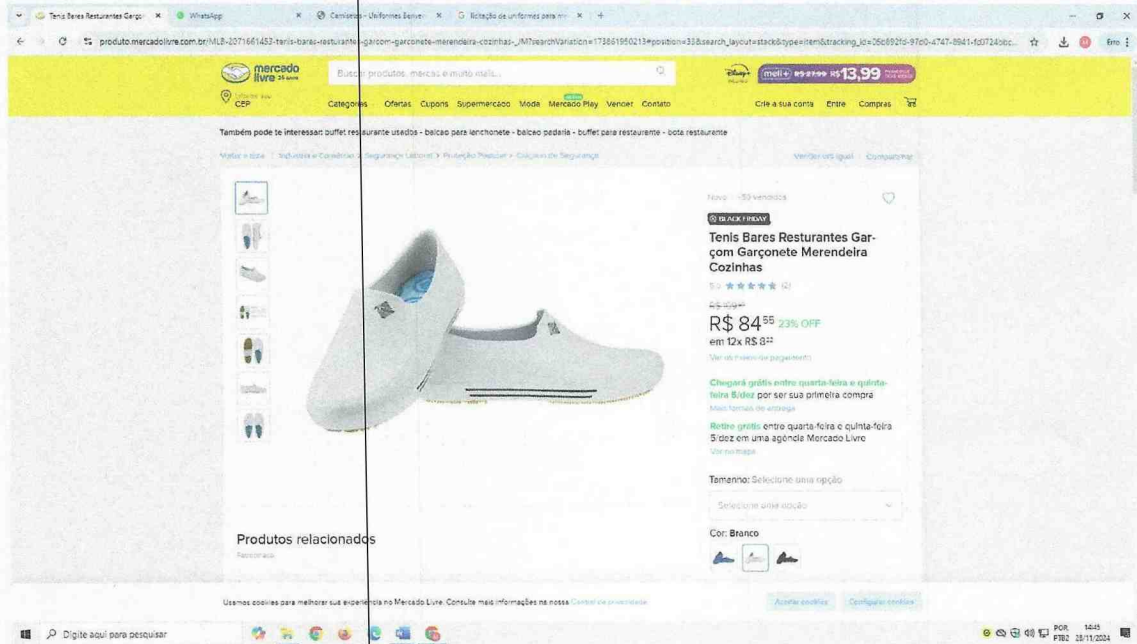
Tenis Bares Resturantes Garço × WhatsApp × Camisetas - Uniformes Senve × licitação de uniformes para m × +

produto.mercadolivre.com.br/MLB-2071661453-tenis-bares-resturantes-garcom-garconete-merendeira-cozinhas-_JM?searchVariation=173861950213#position=33&search_layout=stack&type=item&tracking_id=26c692fd-97e0-4747-8941-fd0724bbc... Erro

mercado livre 25 anos

Buscar produtos, marcas e muito mais...

meli+ R$13,99

CEP

Categorias Ofertas Cupons Supermercado Moda Mercado Play Vender Contato

Crie a sua conta Entre Compras

Também pode te interessar: buffet restaurante usados - balcao para lanchonete - balcao padaria - buffet para restaurante - bota restaurante

Voltar a lista | Indústria e Comércio > Segurança Laboral > Proteção Postural > Calçados de Segurança

Vender um igual | Compartilhar

Novo | +50 vendidos

BLACK FRIDAY

Tenis Bares Resturantes Garçom Garçonete Merendeira Cozinhas

5.0 ★★★★★ (2)

R$ 109

R$ 84⁵⁵ 23% OFF

em 12x R$ 8⁰⁰

Ver os meios de pagamento

Chegará grátis entre quarta-feira e quinta-feira 5/dez por ser sua primeira compra

Mais formas de entrega

Retire grátis entre quarta-feira e quinta-feira 5/dez em uma agência Mercado Livre

Ver no mapa

Tamanho: Selecione uma opção

Selecione uma opção

Cor: Branco

Produtos relacionados

Patrocinado

Usamos cookies para melhorar sua experiência no Mercado Livre. Consulte mais informações na nossa Central de privacidade

Aceitar cookies Configurar cookies

Digite aqui para pesquisar

POR PTB2 14:45 28/11/2024